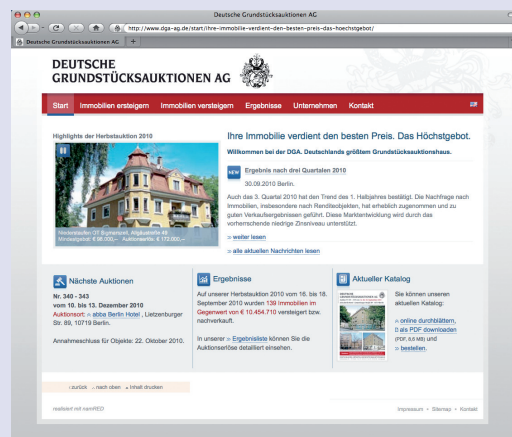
Deutsche Grundstücksauktionen AG

http://www.dga-ag.de/start/ihre-immobilie-verdient-den-besten-preis-das-hoechstgebot/

Deutsche Grundstücksauktionen AG +

DEUTSCHE GRUNDSTÜCKSAUKTIONEN AG

Start | Immobilien ersteigern | Immobilien versteigern | Ergebnisse | Unternehmen | Kontakt

Highlights der Herbstauktion 2010

Niederstaufen OT Bayrhalden, Allgäustraße 49
Mindestgebot: € 98.000,– Auktionserlös: € 172.000,–

Ihre Immobilie verdient den besten Preis. Das Höchstgebot.

Willkommen bei der DGA. Deutschlands größtem Grundstücksauktionshaus.

NEW Ergebnis nach drei Quartalen 2010

30.09.2010 Berlin.

Auch das 3. Quartal 2010 hat den Trend des 1. Halbjahres bestätigt: Die Nachfrage nach Immobilien, insbesondere nach Renditeobjekten, hat erheblich zugenommen und zu guten Verkaufsergebnissen geführt. Diese Marktentwicklung wird durch das vorherrschende niedrige Zinsniveau unterstützt.

» weiter lesen

» alle aktuellen Nachrichten lesen

Nächste Auktionen

Nr. 340 - 343
vom 10. bis 13. Dezember 2010
Auktionsort: » abba Berlin Hotel, Lietzenburger Str. 89, 10719 Berlin.

Annahmeschluss für Objekte: 22. Oktober 2010.

Ergebnisse

Auf unserer Herbstauktion 2010 vom 16. bis 18. September 2010 wurden 139 Immobilien im Gegenwert von € 10.454.710 versteigert bzw. nachverkauft.

In unserer » Ergebnisliste können Sie die Auktionserlöse detailliert einsehen.

Aktueller Katalog

Sie können unseren aktuellen Katalog:

» online durchblättern,
als PDF downloaden (PDF, 6,6 MB) und
» bestellen.

‹ zurück » nach oben » Inhalt drucken

realisiert mit nemRED

Impressum • Sitemap • Kontakt